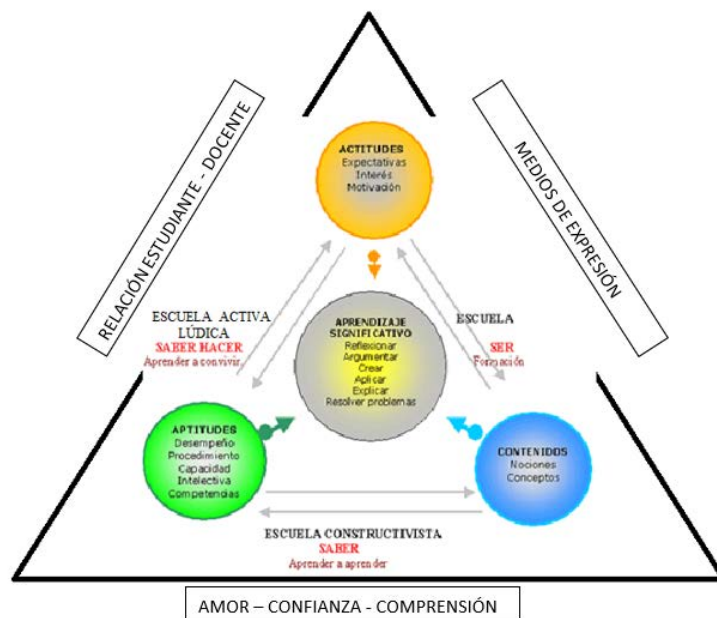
RELACIÓN ESTUDIANTE - DOCENTE

MEDIOS DE EXPRESIÓN

ACTITUDES
Expectativas
Interés
Motivación

ESCUELA ACTIVA
LÚDICA
SABER HACER
Aprender a convivir

APRENDIZAJE SIGNIFICATIVO
Reflexionar
Argumentar
Crear
Aplicar
Explicar
Resolver problemas

ESCUELA
SER
Formación

APTITUDES
Desempeño
Procedimiento
Capacidad
Intelectiva
Competencias

CONTENIDOS
Nociones
Conceptos

ESCUELA CONSTRUCTIVISTA
SABER
Aprender a aprender

AMOR – CONFIANZA - COMPRENSIÓN